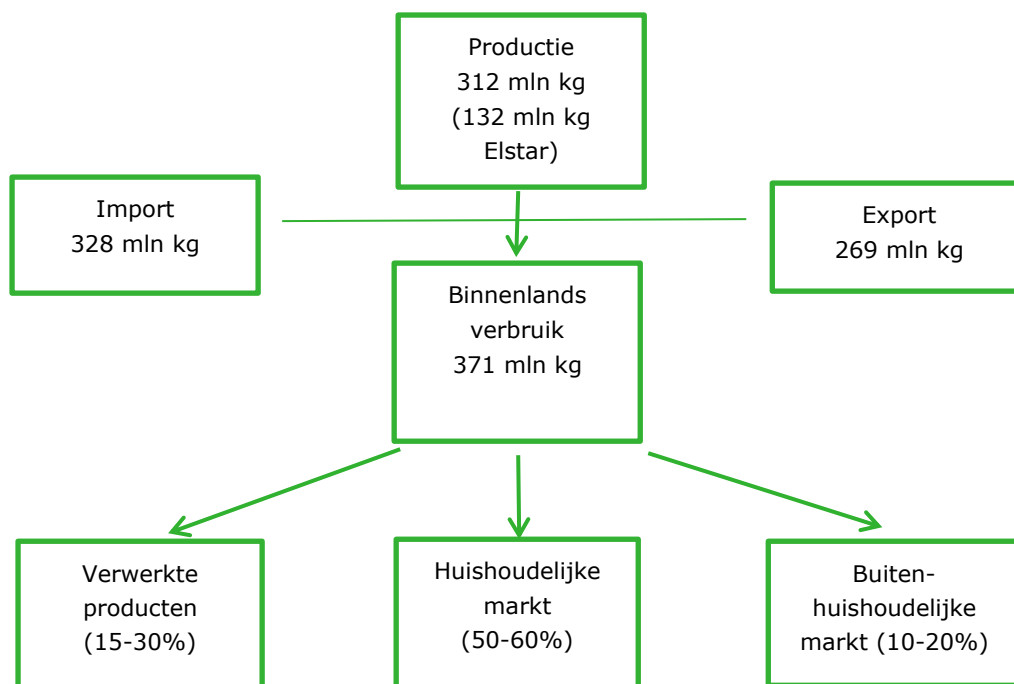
Productie
312 mln kg
(132 mln kg
Elstar)

Import
328 mln kg

Export
269 mln kg

Binnenlands
verbruik
371 mln kg

Verwerkte
producten
(15-30%)

Huishoudelijke
markt
(50-60%)

Buiten-
huishoudelijke
markt (10-20%)